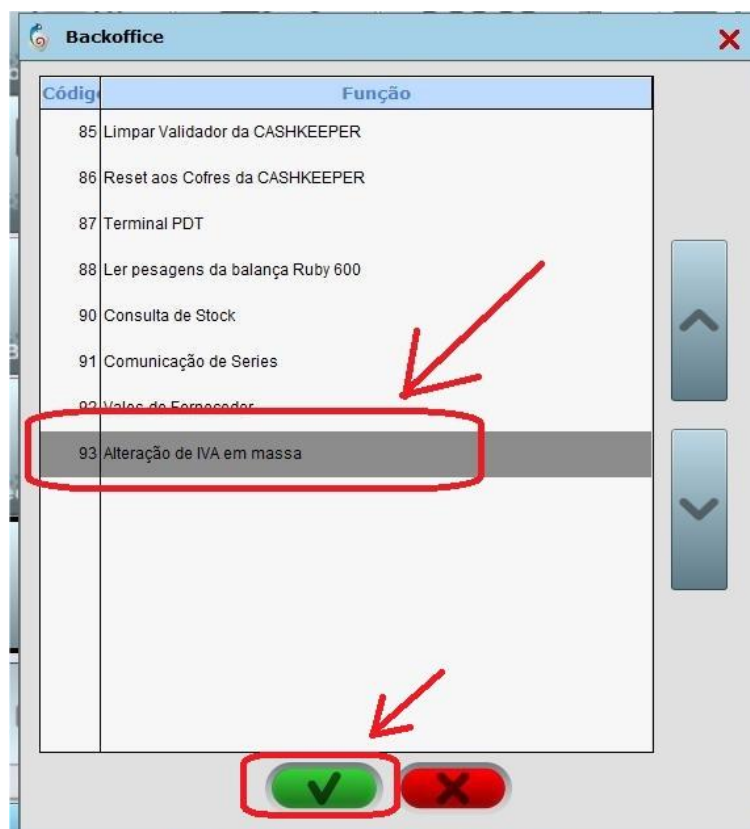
Backoffice

| Códig | Função |
|---|---|
| 85 | Limpar Validador da CASHKEEPER |
| 86 | Reset aos Cofres da CASHKEEPER |
| 87 | Terminal PDT |
| 88 | Ler pesagens da balança Ruby 600 |
| 90 | Consulta de Stock |
| 91 | Comunicação de Series |
| 92 | Vales de Fornecedor |
| 93 | Alteração de IVA em massa |